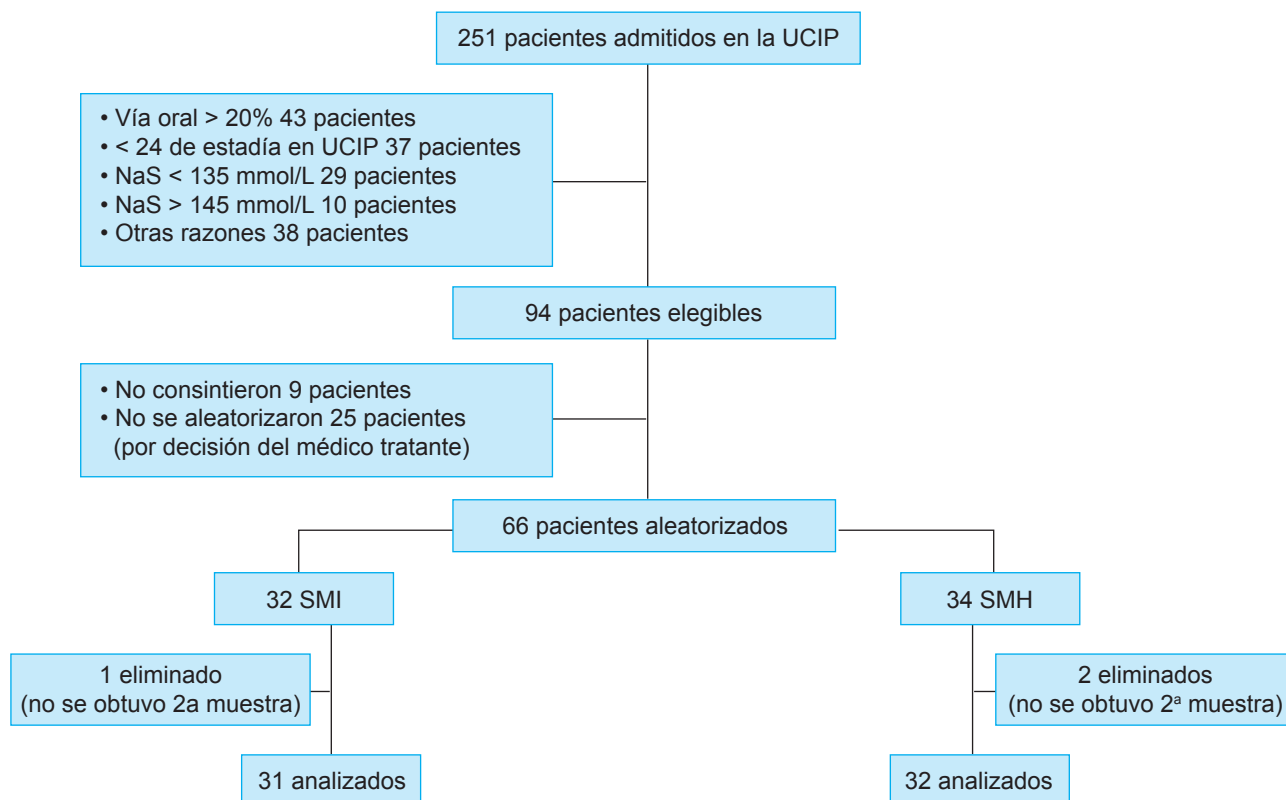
251 pacientes admitidos en la UCIP

• Vía oral > 20% 43 pacientes
• < 24 de estadía en UCIP 37 pacientes
• NaS < 135 mmol/L 29 pacientes
• NaS > 145 mmol/L 10 pacientes
• Otras razones 38 pacientes

94 pacientes elegibles

• No consintieron 9 pacientes
• No se aleatorizaron 25 pacientes (por decisión del médico tratante)

66 pacientes aleatorizados

32 SMI

34 SMH

1 eliminado (no se obtuvo 2a muestra)

2 eliminados (no se obtuvo 2ª muestra)

31 analizados

32 analizados